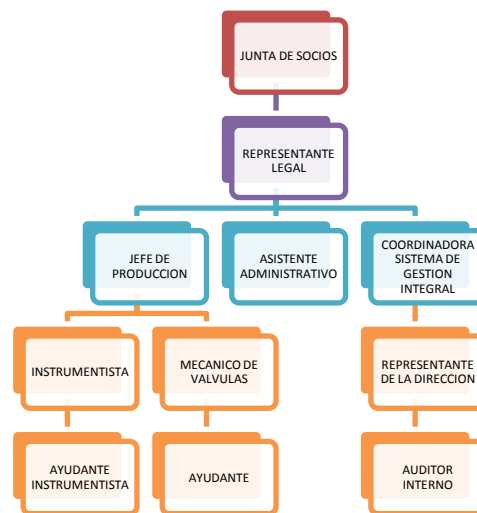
JUNTA DE SOCIOS

REPRESENTANTE LEGAL

JEFE DE PRODUCCION

ASISTENTE ADMINISTRATIVO

COORDINADORA SISTEMA DE GESTION INTEGRAL

INSTRUMENTISTA

MECANICO DE VALVULAS

REPRESENTANTE DE LA DIRECCION

AYUDANTE INSTRUMENTISTA

AYUDANTE

AUDITOR INTERNO